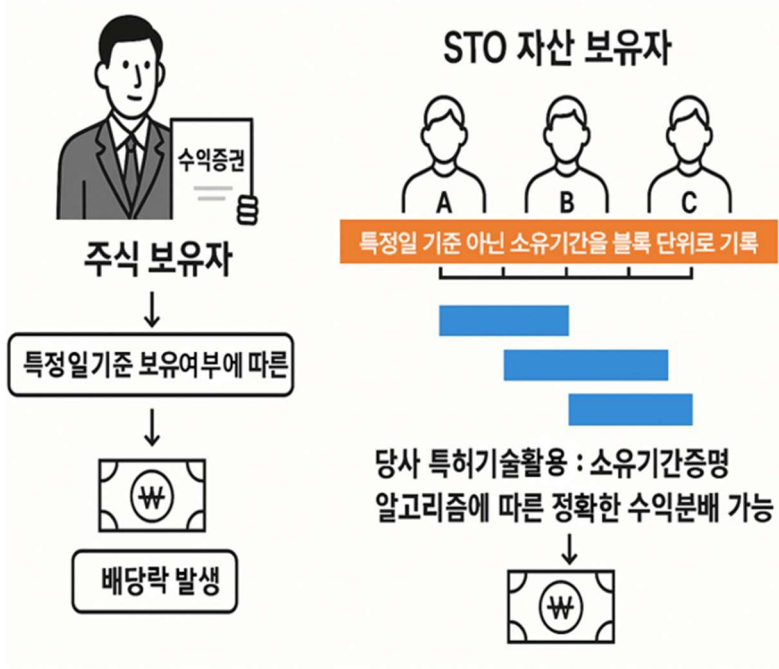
수익증권

주식 보유자

특정일기준 보유여부에 따른

₩

배당락 발생

STO 자산 보유자

A B C

특정일 기준 아닌 소유기간을 블록 단위로 기록

당사 특허기술활용 : 소유기간증명 알고리즘에 따른 정확한 수익분배 가능

₩